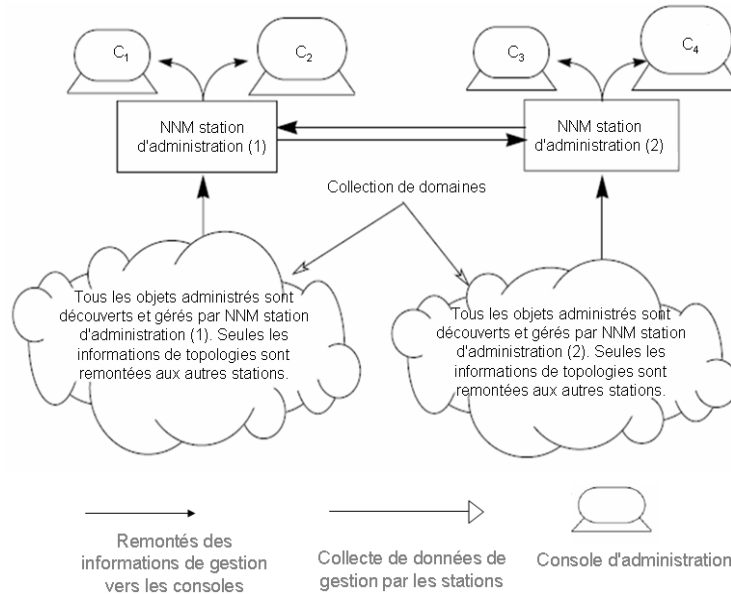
$C_1$

$C_2$

$C_3$

$C_4$

NNM station d'administration (1)

NNM station d'administration (2)

Collection de domaines

Tous les objets administrés sont découverts et gérés par NNM station d'administration (1). Seules les informations de topologies sont remontées aux autres stations.

Tous les objets administrés sont découverts et gérés par NNM station d'administration (2). Seules les informations de topologies sont remontées aux autres stations.

Remontés des informations de gestion vers les consoles

Collecte de données de gestion par les stations

Console d'administration